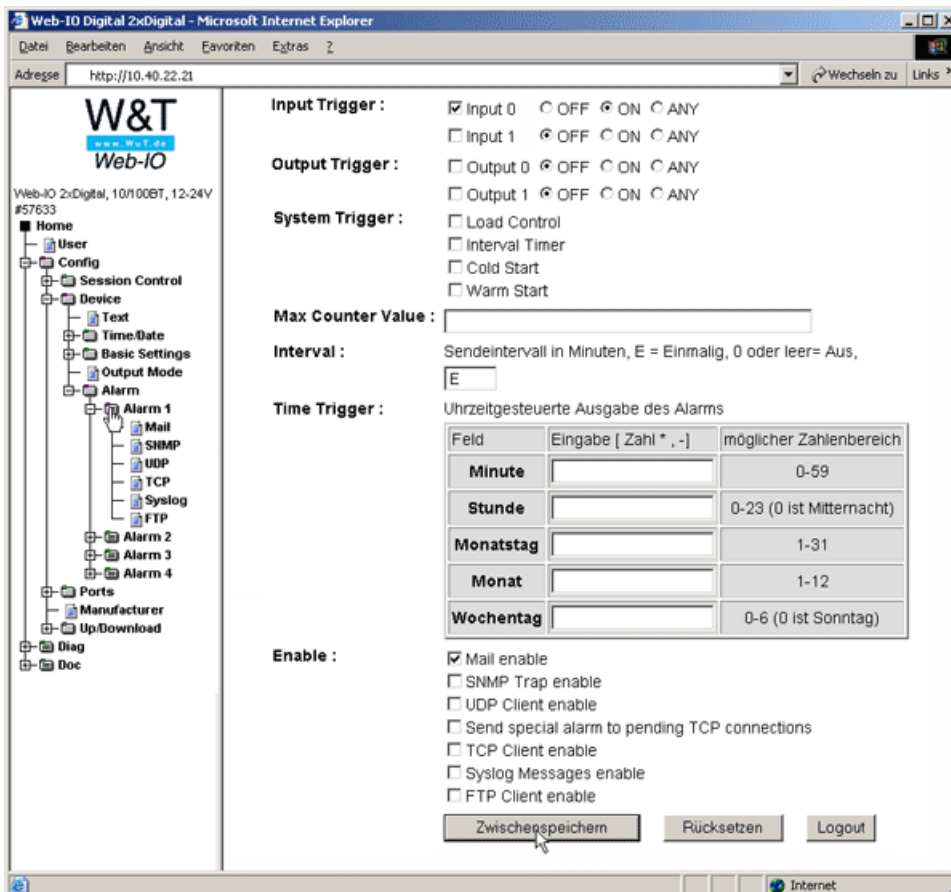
Web-IO Digital 2xDigital - Microsoft Internet Explorer

Datei Bearbeiten Ansicht Favoriten Extras ?

Adresse http://10.40.22.21

Wechseln zu Links

W&T
www.WuT.de
Web-IO

Web-IO 2xDigital, 10/100BT, 12-24V #57633

Home
User
Config
Session Control
Device
Text
Time/Date
Basic Settings
Output Mode
Alarm
Alarm 1
Mail
SNMP
UDP
TCP
Syslog
FTP
Alarm 2
Alarm 3
Alarm 4
Ports
Manufacturer
Up/Download
Diag
Doc

Input Trigger : Input 0 OFF ON ANY
Input 1 OFF ON ANY

Output Trigger : Output 0 OFF ON ANY
Output 1 OFF ON ANY

System Trigger : Load Control
Interval Timer
Cold Start
Warm Start

Max Counter Value :

Interval : Sendeintervall in Minuten, E = Einmalig, 0 oder leer= Aus,
E

Time Trigger : Uhrzeitgesteuerte Ausgabe des Alarms

| Feld | Eingabe [ Zahl * , -] | möglicher Zahlenbereich |
|---|---|---|
| Minute | | 0-59 |
| Stunde | | 0-23 (0 ist Mitternacht) |
| Monatstag | | 1-31 |
| Monat | | 1-12 |
| Wochentag | | 0-6 (0 ist Sonntag) |

Enable : Mail enable
SNMP Trap enable
UDP Client enable
Send special alarm to pending TCP connections
TCP Client enable
Syslog Messages enable
FTP Client enable

Zwischenspeichern Rücksetzen Logout

Internet